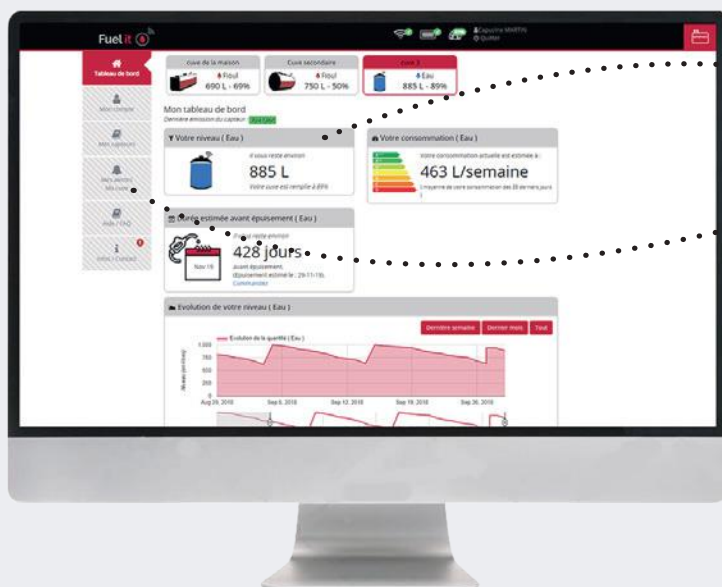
Fuel it

Capucine MARTIN
Quitter

Tableau de bord
Mon compte
Mes capteurs
Mes alertes Ma cuve
Aide / FAQ
Infos / Contact

Cuve de la maison
Fioul
690 L - 69%

Cuve secondaire
Fioul
750 L - 50%

Cuve 3
Eau
885 L - 89%

Mon tableau de bord
Dernière émission du capteur : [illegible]

Votre niveau ( Eau )
Il vous reste environ
885 L
Votre cuve est remplie à 89%

Votre consommation ( Eau )
Votre consommation actuelle est estimée à :
463 L/semaine
(moyenne de votre consommation des 30 derniers jours)

Durée estimée avant épuisement ( Eau )
Il vous reste environ
428 jours
avant épuisement.
(épuisement estimé le : 29-11-19).
Commander
Nov 19

Evolution de votre niveau ( Eau )
Dernière semaine
Dernier mois
Tout
Evolution de la quantité ( Eau )
1 000
750
500
250
0
Niveau (en litres)
Aug 29, 2018
Sep 5, 2018
Sep 12, 2018
Sep 19, 2018
Sep 26, 2018